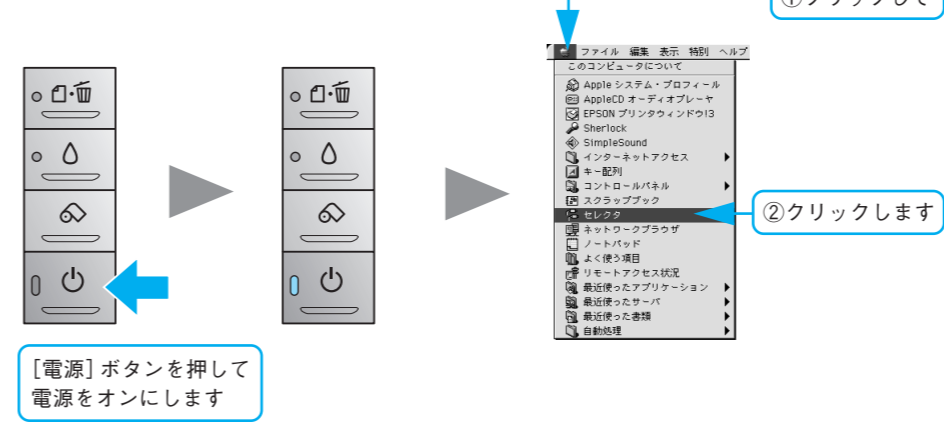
①クリックして

ファイル 編集 表示 特別 ヘルプ
このコンピュータについて
Apple システム・プロフィール
AppleCD オーディオプレーヤ
EPSON プリンタウィンドウ!3
Sherlock
SimpleSound
インターネットアクセス
キー配列
コントロールパネル
スクラップブック
セレクタ
ネットワークブラウザ
ノートパッド
よく使う項目
リモートアクセス状況
最近使ったアプリケーション
最近使ったサーバ
最近使った書類
自動処理

②クリックします

[電源] ボタンを押して電源をオンにします